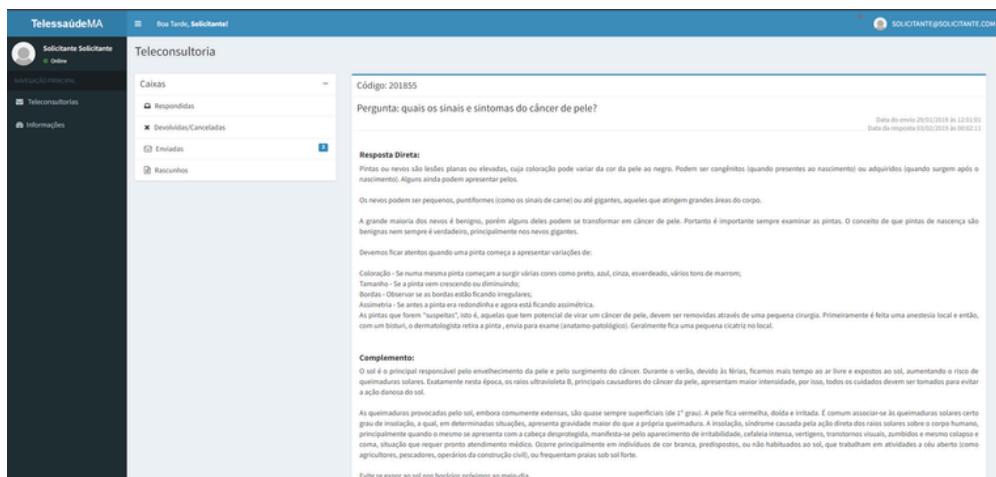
TelessaúdeMA

Boa Tarde, Solicitante!

SOLICITANTE@SOLICITANTE.COM

Solicitante Solicitante
Online

NAVEGAÇÃO PRINCIPAL

Teleconsultorias

Informações

Teleconsultoria

Caixas

Respondidas

Devolvidas/Canceladas

Enviadas 3

Rascunhos

Código: 201855

Pergunta: quais os sinais e sintomas do câncer de pele?

Data do envio 29/01/2019 às 12:01:01
Data da resposta 03/02/2019 às 00:02:11

Resposta Direta:

Pintas ou nevos são lesões planas ou elevadas, cuja coloração pode variar da cor da pele ao negro. Podem ser congênitos (quando presentes ao nascimento) ou adquiridos (quando surgem após o nascimento). Alguns ainda podem apresentar pelos.

Os nevos podem ser pequenos, puntiformes (como os sinais de carne) ou até gigantes, aqueles que atingem grandes áreas do corpo.

A grande maioria dos nevos é benigno, porém alguns deles podem se transformar em câncer de pele. Portanto é importante sempre examinar as pintas. O conceito de que pintas de nascença são benignas nem sempre é verdadeiro, principalmente nos nevos gigantes.

Devemos ficar atentos quando uma pinta começa a apresentar variações de:

Coloração - Se numa mesma pinta começam a surgir várias cores como preto, azul, cinza, esverdeado, vários tons de marrom;
Tamanho - Se a pinta vem crescendo ou diminuindo;
Bordas - Observar se as bordas estão ficando irregulares;
Assimetria - Se antes a pinta era redondinha e agora está ficando assimétrica.
As pintas que forem "suspeitas", isto é, aquelas que tem potencial de virar um câncer de pele, devem ser removidas através de uma pequena cirurgia. Primeiramente é feita uma anestesia local e então, com um bisturi, o dermatologista retira a pinta , envia para exame (anatomo-patológico). Geralmente fica uma pequena cicatriz no local.

Complemento:

O sol é o principal responsável pelo envelhecimento da pele e pelo surgimento do câncer. Durante o verão, devido às férias, ficamos mais tempo ao ar livre e expostos ao sol, aumentando o risco de queimaduras solares. Exatamente nesta época, os raios ultravioleta B, principais causadores do câncer da pele, apresentam maior intensidade, por isso, todos os cuidados devem ser tomados para evitar a ação danosa do sol.

As queimaduras provocadas pelo sol, embora comumente extensas, são quase sempre superficiais (de 1° grau). A pele fica vermelha, dolida e irritada. É comum associar-se às queimaduras solares certo grau de insolação, a qual, em determinadas situações, apresenta gravidade maior do que a própria queimadura. A insolação, síndrome causada pela ação direta dos raios sobre o corpo humano, principalmente quando o mesmo se apresenta com a cabeça desprotegida, manifesta-se pelo aparecimento de irritabilidade, cefaleia intensa, vertigens, transtornos visuais, zumbidos e mesmo colapso e coma, situação que requer pronto atendimento médico. Ocorre principalmente em indivíduos de cor branca, predispostos, ou não habituados ao sol, que trabalham em atividades a céu aberto (como agricultores, pescadores, operários da construção civil), ou frequentam praias sob sol forte.

Evite se expor ao sol nos horários próximos ao meio-dia